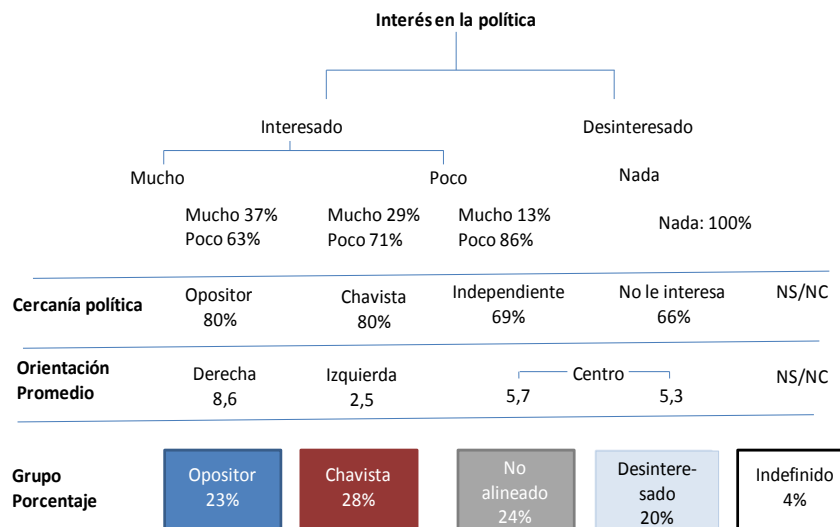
Interés en la política

Interesado

Desinteresado

Mucho

Poco

Nada

Mucho 37%
Poco 63%

Mucho 29%
Poco 71%

Mucho 13%
Poco 86%

Nada: 100%

Cercanía política

Opositor
80%

Chavista
80%

Independiente
69%

No le interesa
66%

NS/NC

Orientación Promedio

Derecha
8,6

Izquierda
2,5

Centro

5,7

5,3

NS/NC

Grupo Porcentaje

Opositor
23%

Chavista
28%

No alineado
24%

Desinteresado
20%

Indefinido
4%